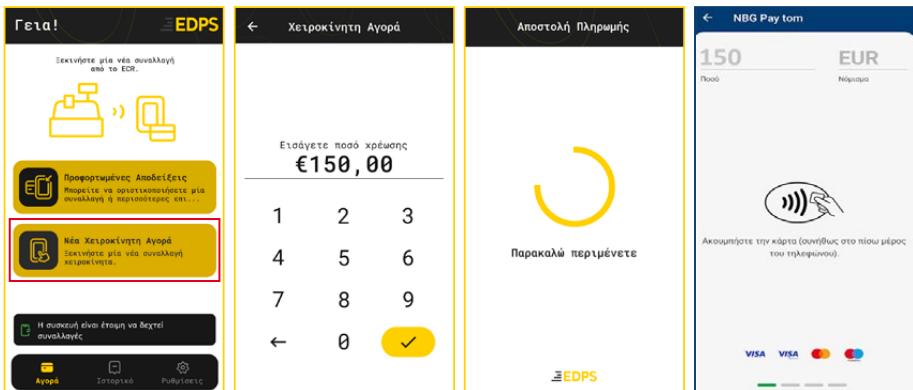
Γεια!
EDPS

Ξεκινήστε μία νέα συναλλαγή από το ECR.

Προφορτωμένες Αποδείξεις
Μπορείτε να οριστικοποιήσετε μία συναλλαγή ή περισσότερες επι...

Νέα Χειροκίνητη Αγορά
Ξεκινήστε μία νέα συναλλαγή χειροκίνητα.

Η συσκευή είναι έτοιμη να δεχτεί συναλλαγές

Αγορά
Ιστορικό
Ρυθμίσεις

←
Χειροκίνητη Αγορά

Εισάγετε ποσό χρέωσης
€150,00

| 1 | 2 | 3 |
|---|---|---|
| 4 | 5 | 6 |
| 7 | 8 | 9 |
| ← | 0 | ✓ |

Αποστολή Πληρωμής

Παρακαλώ περιμένετε

EDPS

←
NBG Pay tom

150
Ποσό

EUR
Νόμισμα

Ακουμπήστε την κάρτα (συνήθως στο πίσω μέρος του τηλεφώνου).

VISA
VISA